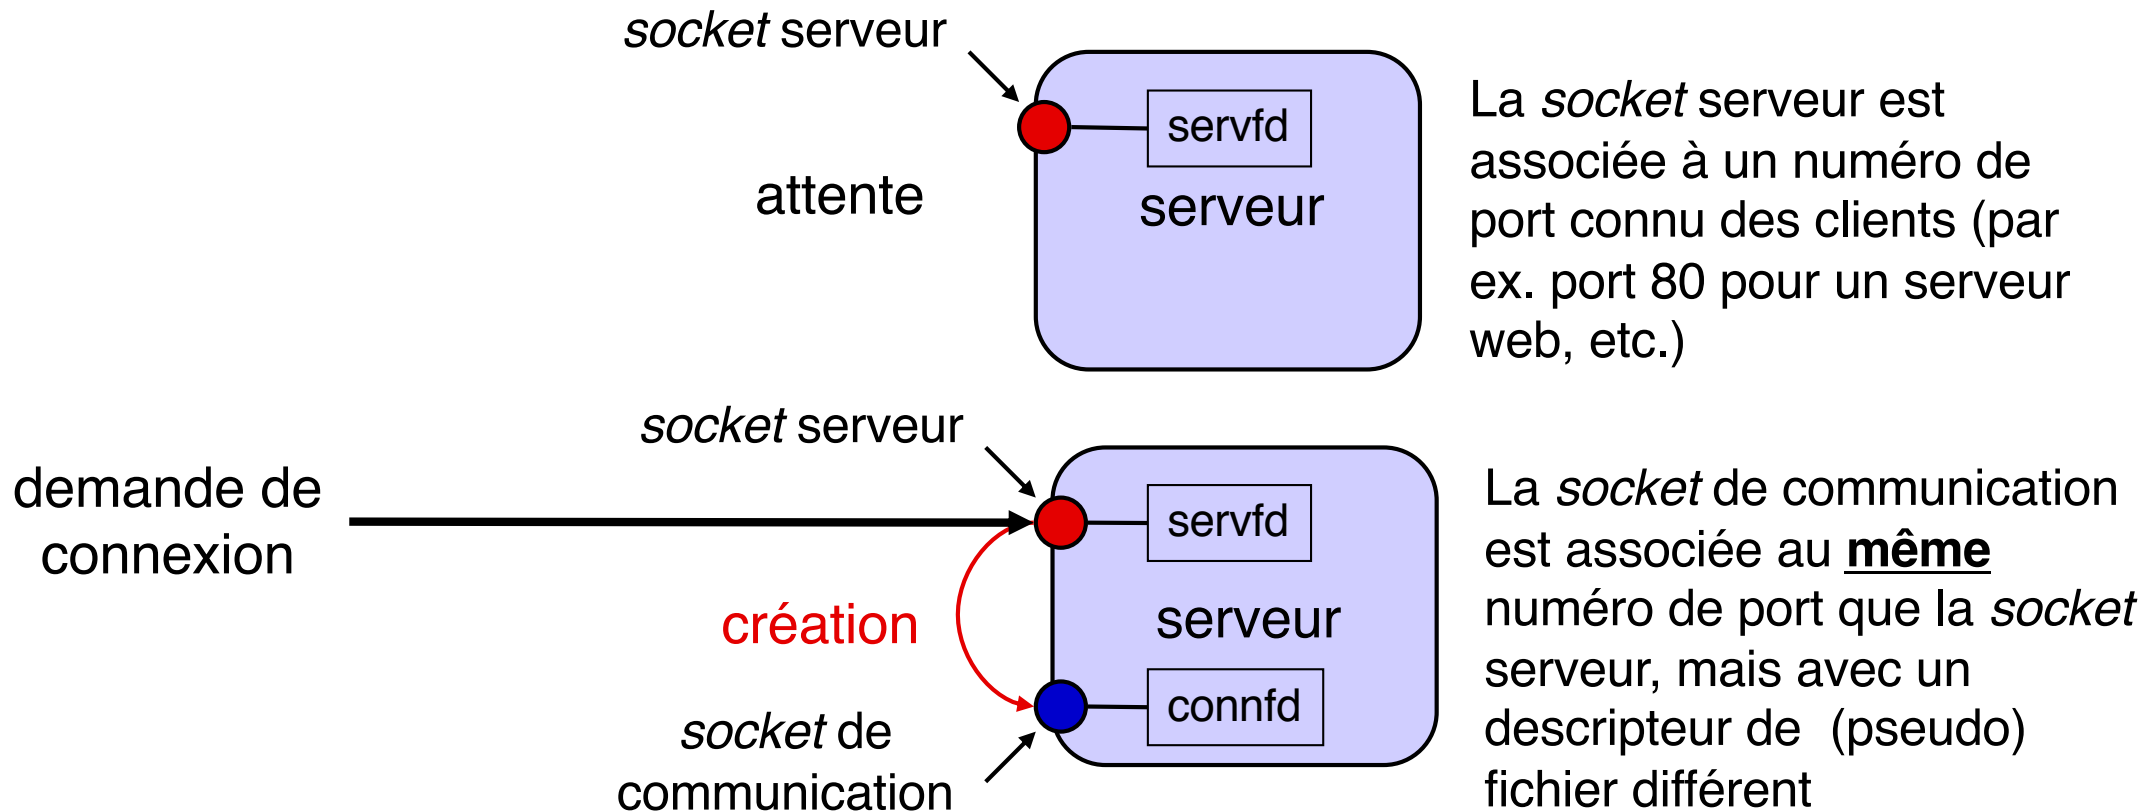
socket serveur

servfd

attente

serveur

La socket serveur est associée à un numéro de port connu des clients (par ex. port 80 pour un serveur web, etc.)

socket serveur

demande de connexion

servfd

création

serveur

connfd

socket de communication

La socket de communication est associée au même numéro de port que la socket serveur, mais avec un descripteur de (pseudo) fichier différent